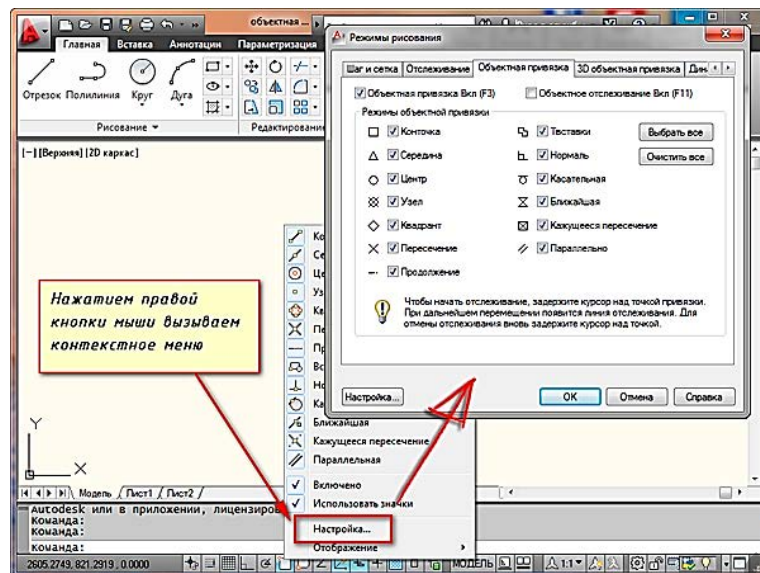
объектная ...

Главная Вставка Аннотации Параметризация

Отрезок Полилиния Круг Дуга

Рисование ▾ Редактирование

[−][Верхняя][2D каркас]

Режимы рисования

Шаг и сетка | Отслеживание | Объектная привязка | 3D объектная привязка | Дин

☑ Объектная привязка Вкл (F3)
☐ Объектное отслеживание Вкл (F11)

Режимы объектной привязки

☑ Конточка
☑ Середина
☑ Центр
☑ Узел
☑ Квадрант
☑ Пересечение
☑ Продолжение

☑ Тставки
☑ Нормаль
☑ Касательная
☑ Ближайшая
☑ Кажущееся пересечение
☑ Параллельно

Выбрать все
Очистить все

Чтобы начать отслеживание, задержите курсор над точкой привязки. При дальнейшем перемещении появится линия отслеживания. Для отмены отслеживания вновь задержите курсор над точкой.

Настройка...
OK
Отмена
Справка

Ко
Се
Це
Уз
Кв
Пе
Пр
Вс
Но
Ка
Ближайшая
Кажущееся пересечение
Параллельная
Включено
Использовать значки
Настройка...
Отображение

Нажатием правой кнопки мыши вызываем контекстное меню

Y
X

Модель Лист1 Лист2

Autodesk или в приложении, лицензиров
Команда:
Команда:
Команда:

2605.2749, 821.2919 , 0.0000
МОДЕЛЬ
1:1